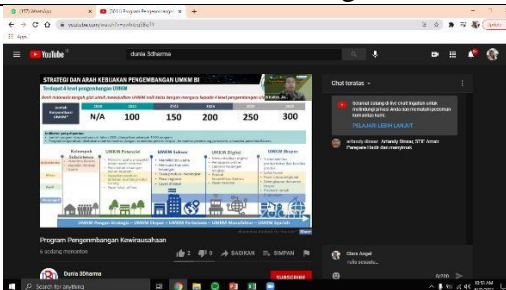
(17) WhatsApp
[ZOOM] Program Pengembangan
youtube.com/watch?v=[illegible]
Apps

YouTube
dunia 3dharma

STRATEGI DAN ARAH KEBIJAKAN PENGEMBANGAN UMKM BI
Terdapat 4 level pengembangan UMKM

N/A 100 150 200 250 300

Kelompok Sehat Mandiri
UMKM Potensial
UMKM Sukses
UMKM Digital
UMKM Ekspor

UMKM Pangan Strategis • UMKM Ekspor • UMKM Pariwisata • UMKM Masa Lalu • UMKM Syariah

Program Pengembangan Kewirausahaan
4 sedang menonton

Dunia 3dharma

SUBSCRIBE

Chat teratas
PELAJARI LEBIH LANJUT

Chara Angel

Search for anything

10:51 AM